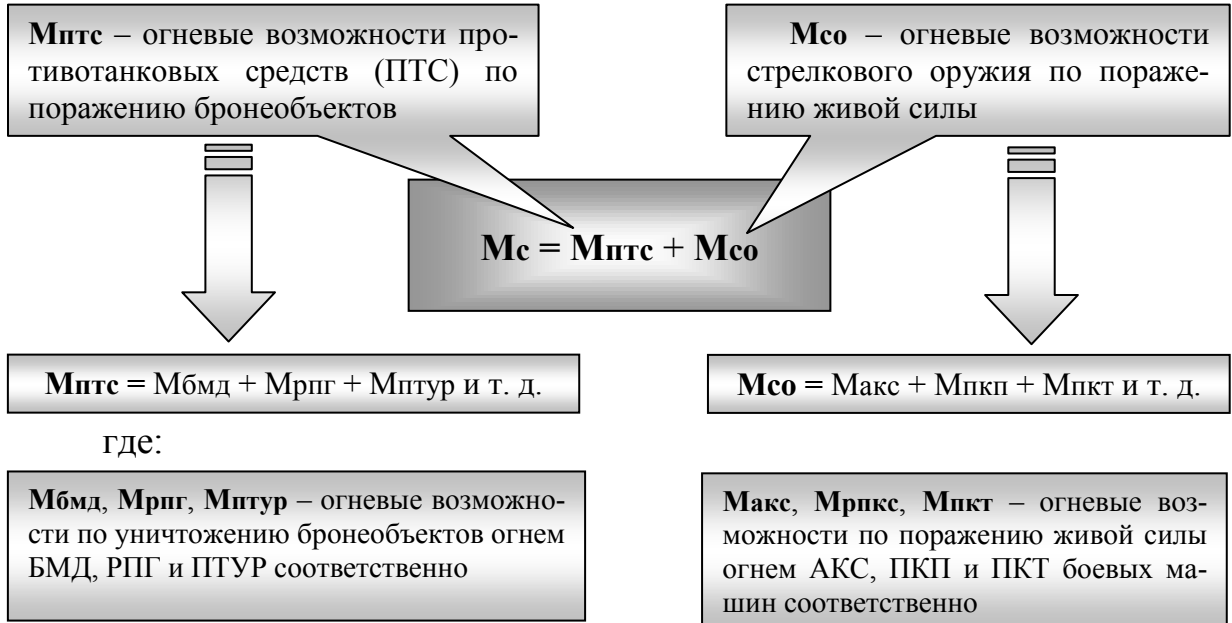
**Мптс** – огневые возможности противотанковых средств (ПТС) по поражению бронеобъектов

**Мсо** – огневые возможности стрелкового оружия по поражению живой силы

**Мс = Мптс + Мсо**

**Мптс** = Мбмд + Мрпг + Мптур и т. д.

**Мсо** = Макс + Мпкп + Мпкт и т. д.

где:

**Мбмд**, **Мрпг**, **Мптур** – огневые возможности по уничтожению бронеобъектов огнем БМД, РПГ и ПТУР соответственно

**Макс**, **Мрпкс**, **Мпкт** – огневые возможности по поражению живой силы огнем АКС, ПКП и ПКТ боевых машин соответственно